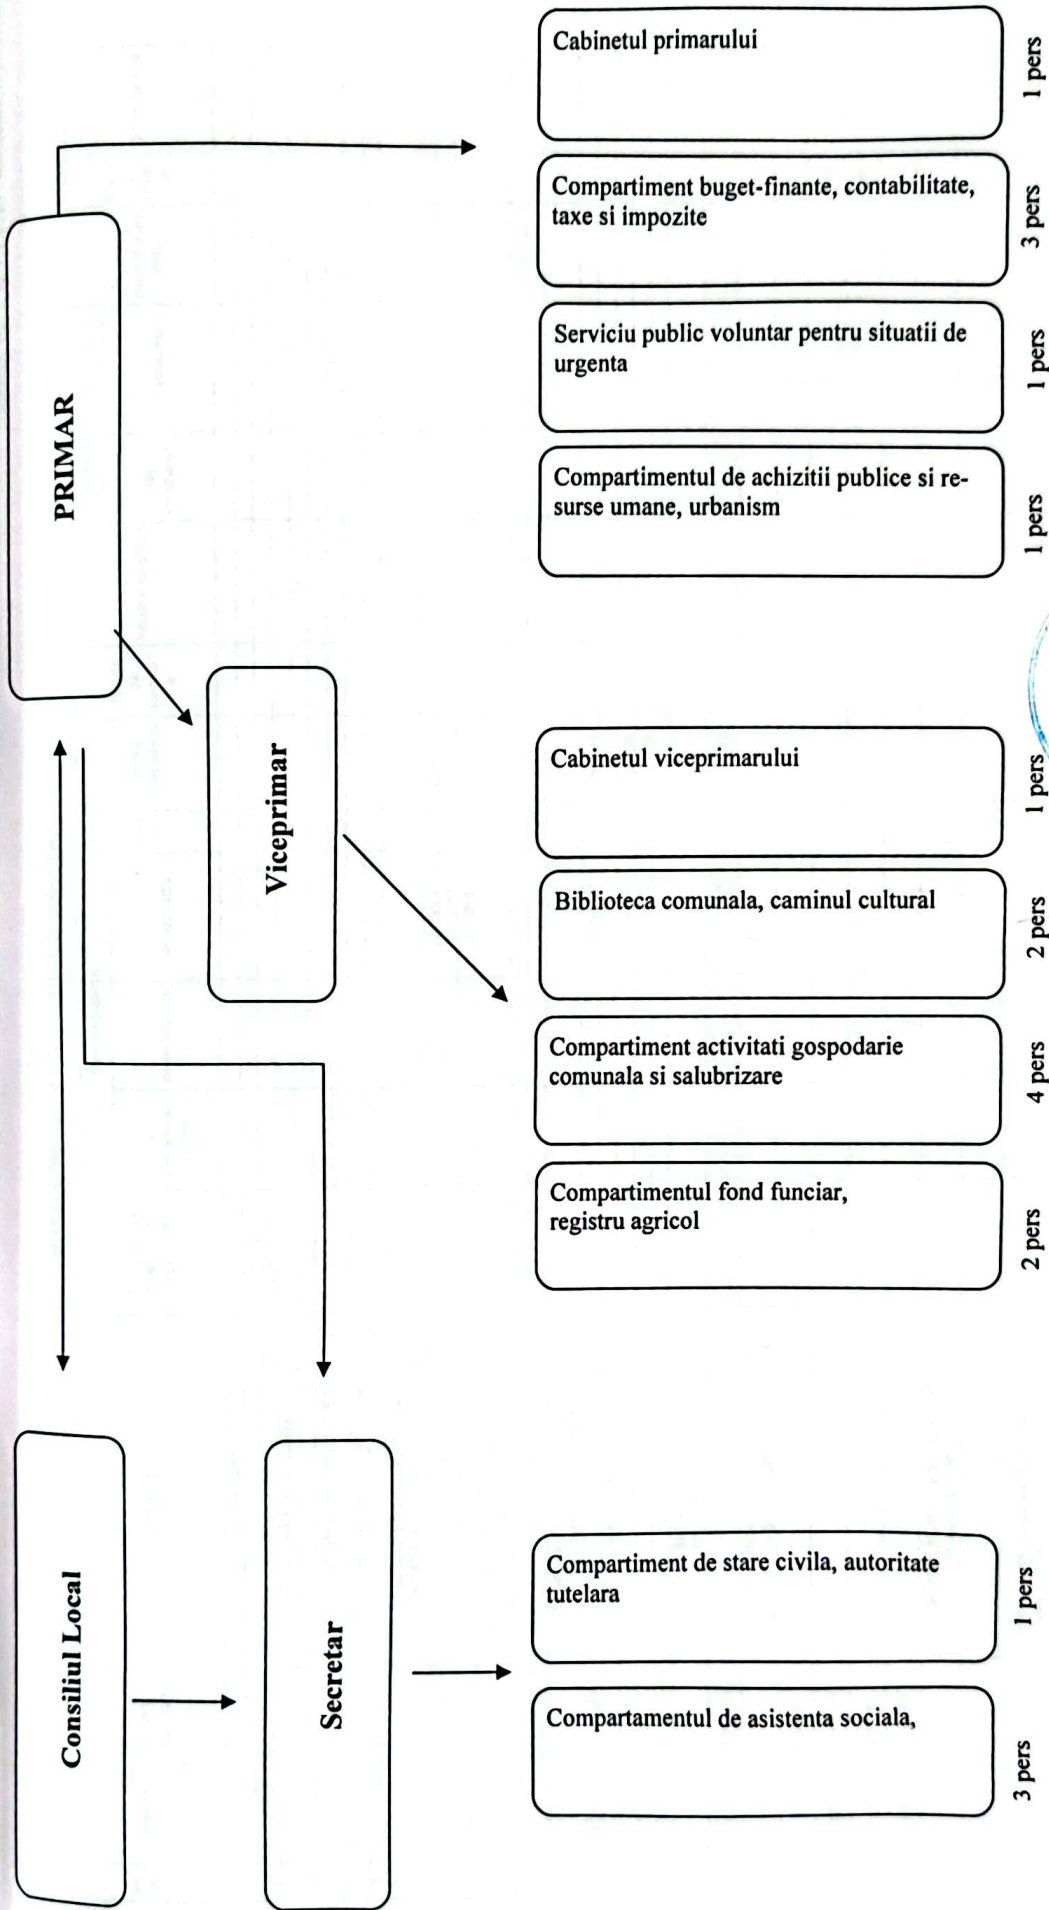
PRIMAR

Cabinetul primarului

1 pers

Compartiment buget-finante, contabilitate, taxe si impozite

3 pers

Serviciu public voluntar pentru situatii de urgenta

1 pers

Compartimentul de achizitii publice si resurse umane, urbanism

1 pers

Viceprimar

Cabinetul viceprimarului

1 pers

Biblioteca comunala, caminul cultural

2 pers

Compartiment activitati gospodarie comunala si salubrizare

4 pers

Compartimentul fond funciar, registru agricol

2 pers

Consiliul Local

Secretar

Compartiment de stare civila, autoritate tutelara

1 pers

Compartamentul de asistenta sociala,

3 pers